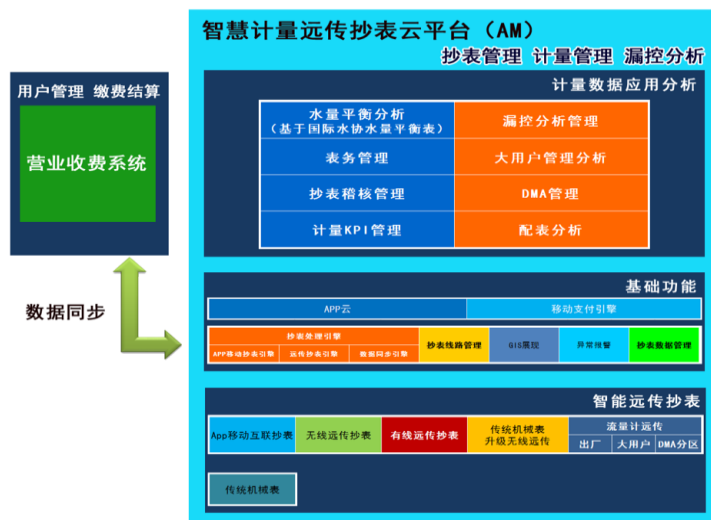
用户管理 缴费结算

营业收费系统

数据同步

智慧计量远传抄表云平台（AM）

抄表管理 计量管理 漏控分析

计量数据应用分析

| 水量平衡分析（基于国际水协水量平衡表） | 漏控分析管理 |
|---|---|
| 表务管理 | 大用户管理分析 |
| 抄表稽核管理 | DMA管理 |
| 计量KPI管理 | 配表分析 |

基础功能

APP云

移动支付引擎

抄表处理引擎

APP移动抄表引擎

远传抄表引擎

数据同步引擎

抄表线路管理

GIS展现

异常报警

抄表数据管理

智能远传抄表

App移动互联抄表

无线远传抄表

有线远传抄表

传统机械表 升级无线远传

流量计远传

出厂

大用户

DMA分区

传统机械表